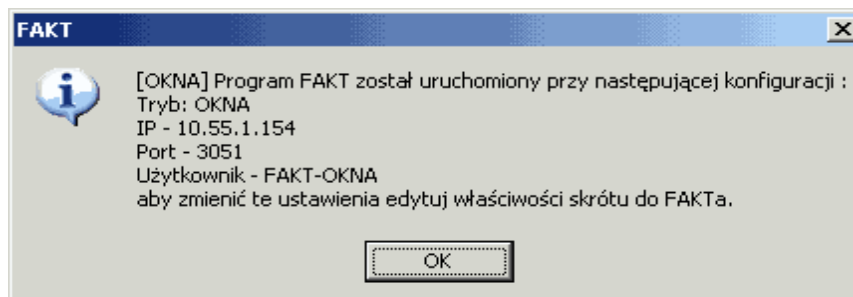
FAKT

[OKNA] Program FAKT został uruchomiony przy następującej konfiguracji :
Tryb: OKNA
IP - 10.55.1.154
Port - 3051
Użytkownik - FAKT-OKNA
aby zmienić te ustawienia edytuj właściwości skrótu do FAKTa.

OK